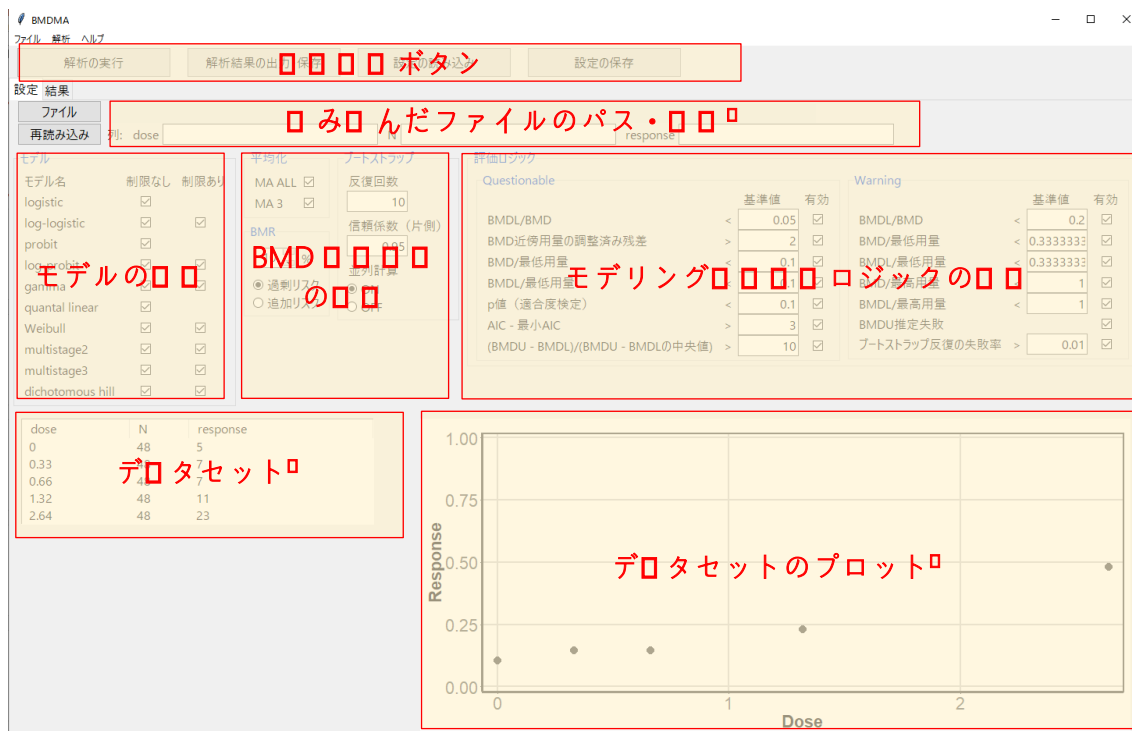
BMDMA
ファイル 解析 ヘルプ

解析の実行 解析結果の出力・保存 設定の読み込み 設定の保存
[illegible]ボタン

設定 結果
ファイル
再読み込み 列: dose N response
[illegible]み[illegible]んだファイルのパス・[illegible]

モデル
| モデル名 | 制限なし | 制限あり |
|---|---|---|
| logistic | ☑ | |
| log-logistic | ☑ | ☑ |
| probit | ☑ | |
| log-probit | ☑ | ☑ |
| gamma | ☑ | ☑ |
| quantal linear | ☑ | |
| Weibull | ☑ | ☑ |
| multistage2 | ☑ | ☑ |
| multistage3 | ☑ | ☑ |
| dichotomous hill | ☑ | ☑ |
モデルの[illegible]

平均化
MA ALL ☑
MA 3 ☑
BMR
%
◉ 過剰リスク
○ 追加リスク
ブートストラップ
反復回数
10
信頼係数（片側）
0.95
並列計算
◉ ON
○ OFF
BMD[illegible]の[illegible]

評価ロジック
Questionable
| | | 基準値 | 有効 |
|---|---|---|---|
| BMDL/BMD | < | 0.05 | ☑ |
| BMD近傍用量の調整済み残差 | > | 2 | ☑ |
| BMD/最低用量 | < | 0.1 | ☑ |
| BMDL/最低用量 | < | 0.1 | ☑ |
| p値（適合度検定） | < | 0.1 | ☑ |
| AIC - 最小AIC | > | 3 | ☑ |
| (BMDU - BMDL)/(BMDU - BMDLの中央値) | > | 10 | ☑ |

Warning
| | | 基準値 | 有効 |
|---|---|---|---|
| BMDL/BMD | < | 0.2 | ☑ |
| BMD/最低用量 | < | 0.3333333 | ☑ |
| BMDL/最低用量 | < | 0.3333333 | ☑ |
| BMD/最高用量 | < | 1 | ☑ |
| BMDL/最高用量 | < | 1 | ☑ |
| BMDU推定失敗 | | | ☑ |
| ブートストラップ反復の失敗率 | > | 0.01 | ☑ |
モデリング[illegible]ロジックの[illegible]

| dose | N | response |
|---|---|---|
| 0 | 48 | 5 |
| 0.33 | 48 | 7 |
| 0.66 | 48 | 7 |
| 1.32 | 48 | 11 |
| 2.64 | 48 | 23 |
デ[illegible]タセット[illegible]

1.00
0.75
0.50
0.25
0.00
Response
0 1 2
Dose
デ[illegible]タセットのプロット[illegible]